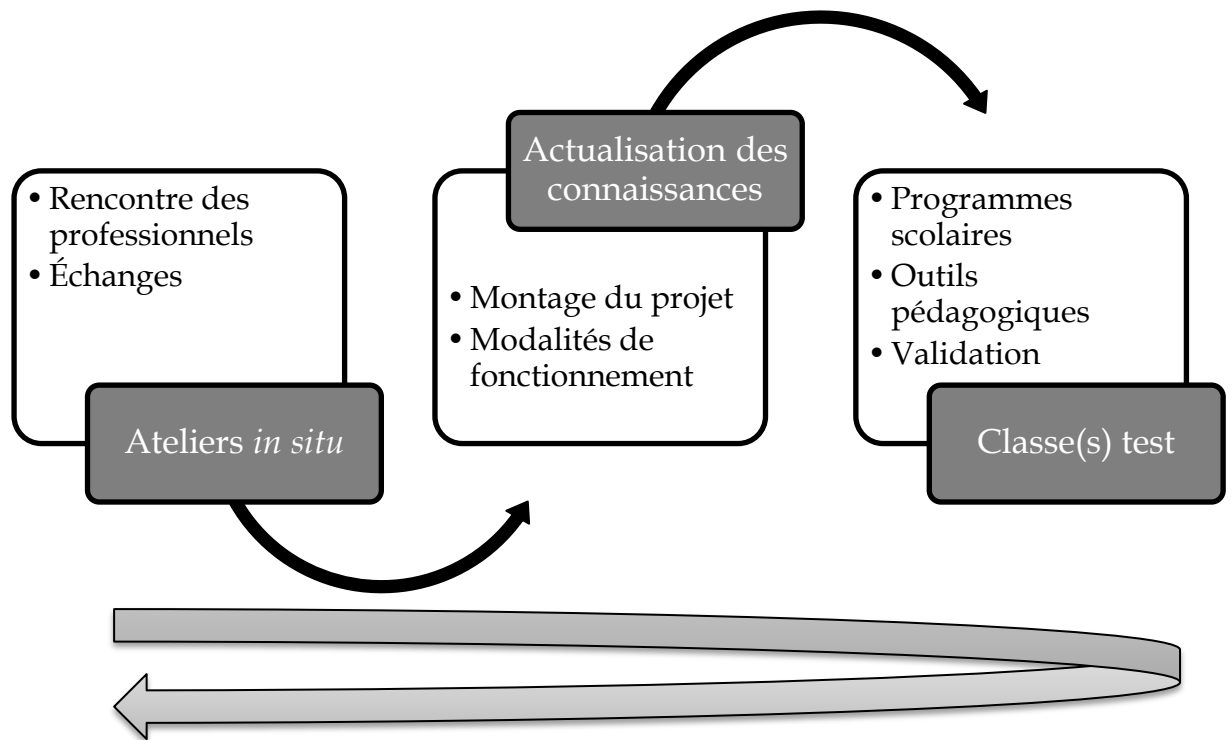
• Rencontre des professionnels
• Échanges

Ateliers *in situ*

Actualisation des connaissances

• Montage du projet
• Modalités de fonctionnement

• Programmes scolaires
• Outils pédagogiques
• Validation

Classe(s) test